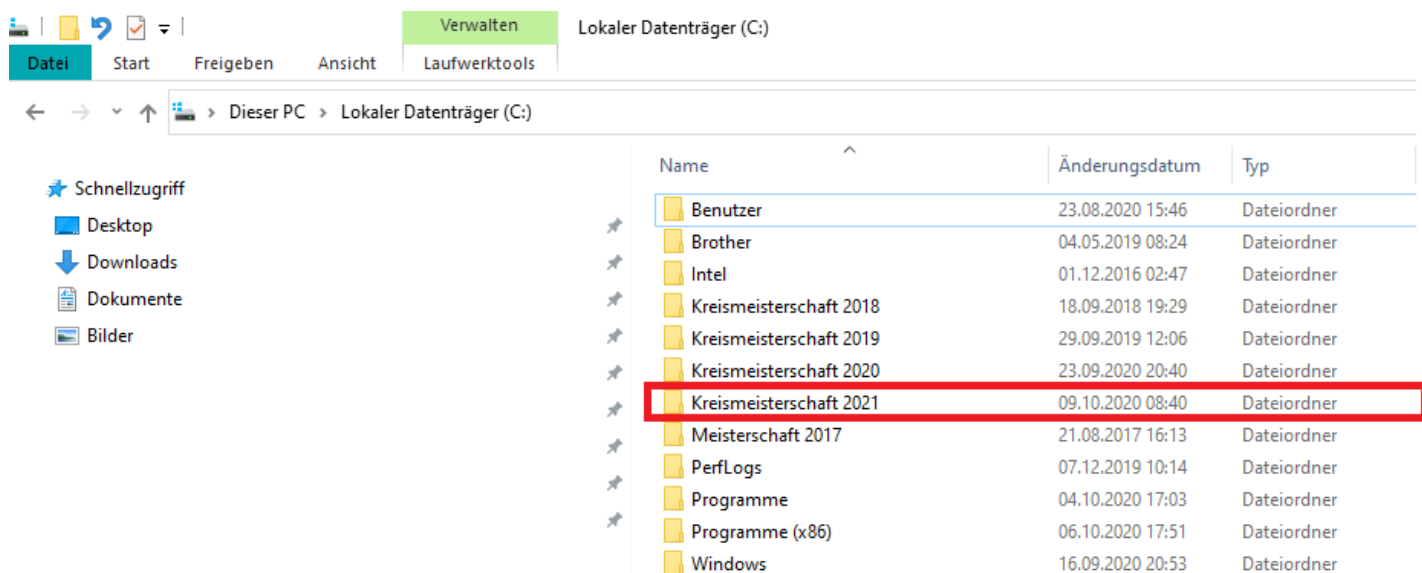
Verwalten
Lokaler Datenträger (C:)

Datei Start Freigeben Ansicht Laufwerktools

Dieser PC > Lokaler Datenträger (C:)

Schnellzugriff
Desktop
Downloads
Dokumente
Bilder

| Name | Änderungsdatum | Typ |
|---|---|---|
| Benutzer | 23.08.2020 15:46 | Dateiordner |
| Brother | 04.05.2019 08:24 | Dateiordner |
| Intel | 01.12.2016 02:47 | Dateiordner |
| Kreismeisterschaft 2018 | 18.09.2018 19:29 | Dateiordner |
| Kreismeisterschaft 2019 | 29.09.2019 12:06 | Dateiordner |
| Kreismeisterschaft 2020 | 23.09.2020 20:40 | Dateiordner |
| Kreismeisterschaft 2021 | 09.10.2020 08:40 | Dateiordner |
| Meisterschaft 2017 | 21.08.2017 16:13 | Dateiordner |
| PerfLogs | 07.12.2019 10:14 | Dateiordner |
| Programme | 04.10.2020 17:03 | Dateiordner |
| Programme (x86) | 06.10.2020 17:51 | Dateiordner |
| Windows | 16.09.2020 20:53 | Dateiordner |